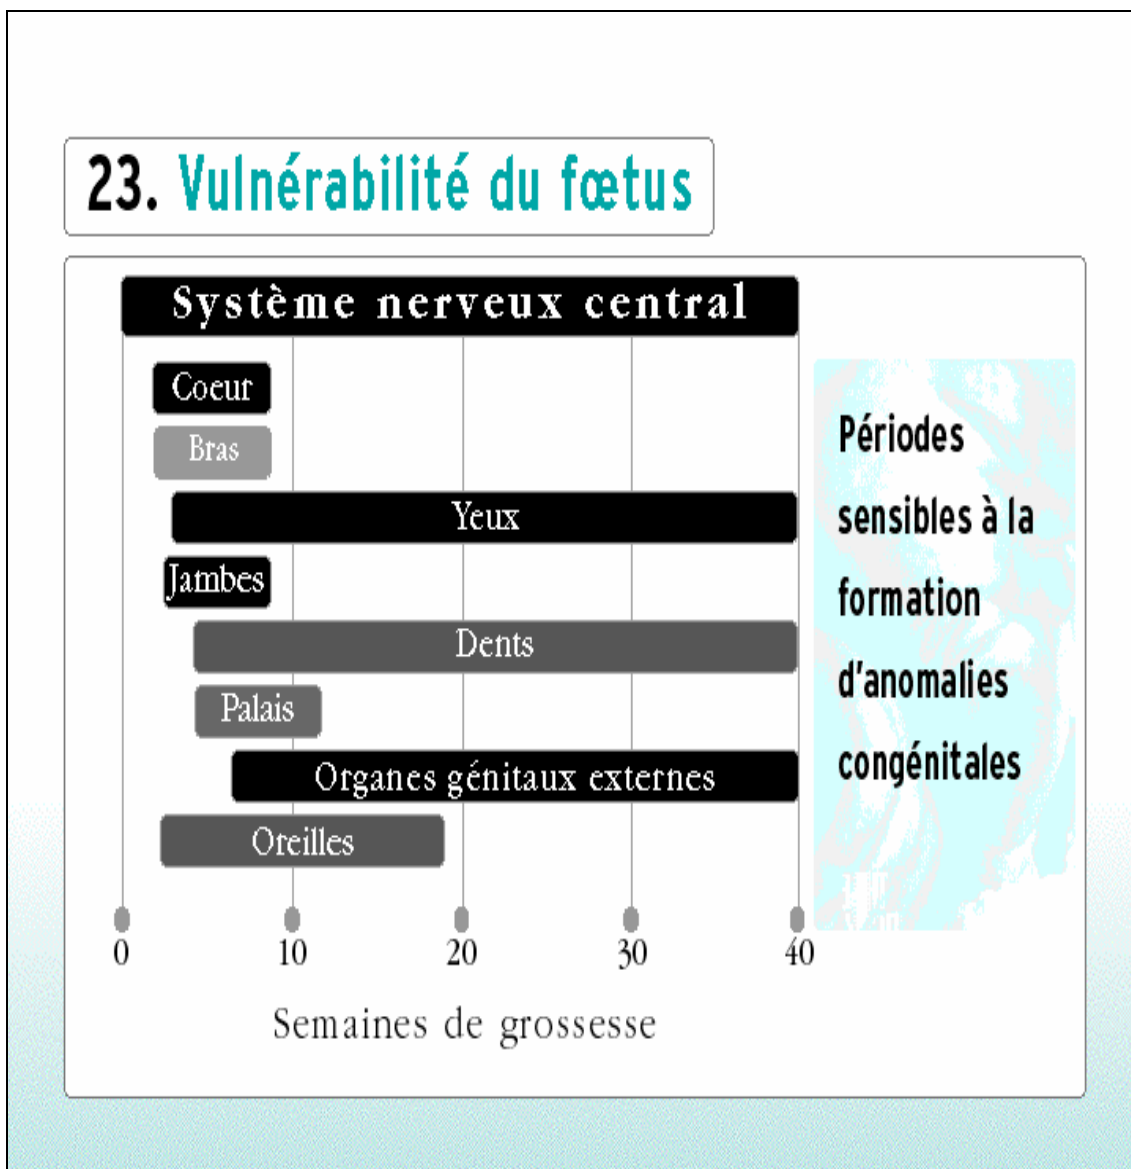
23. Vulnérabilité du fœtus

Système nerveux central

Coeur

Bras

Yeux

Jambes

Dents

Palais

Organes génitaux externes

Oreilles

0
10
20
30
40

Semaines de grossesse

Périodes sensibles à la formation d'anomalies congénitales